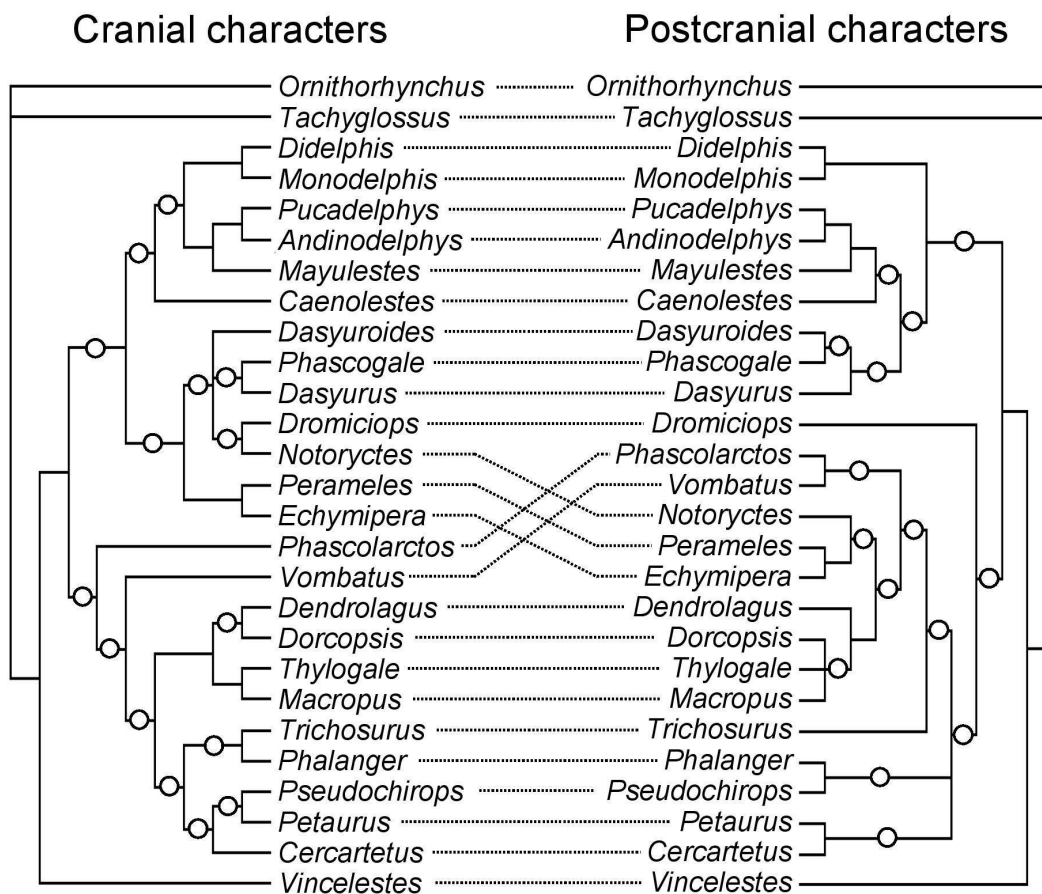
Cranial characters

Ornithorhynchus
Tachyglossus
Didelphis
Monodelphis
Pucadelphys
Andinodelphys
Mayulestes
Caenolestes
Dasyuroides
Phascogale
Dasyurus
Dromiciops
Notoryctes
Perameles
Echymipera
Phascolarctos
Vombatus
Dendrolagus
Dorcopsis
Thylogale
Macropus
Trichosurus
Phalanger
Pseudochirops
Petaurus
Cercartetus
Vincelestes

Postcranial characters

Ornithorhynchus
Tachyglossus
Didelphis
Monodelphis
Pucadelphys
Andinodelphys
Mayulestes
Caenolestes
Dasyuroides
Phascogale
Dasyurus
Dromiciops
Phascolarctos
Vombatus
Notoryctes
Perameles
Echymipera
Dendrolagus
Dorcopsis
Thylogale
Macropus
Trichosurus
Phalanger
Pseudochirops
Petaurus
Cercartetus
Vincelestes